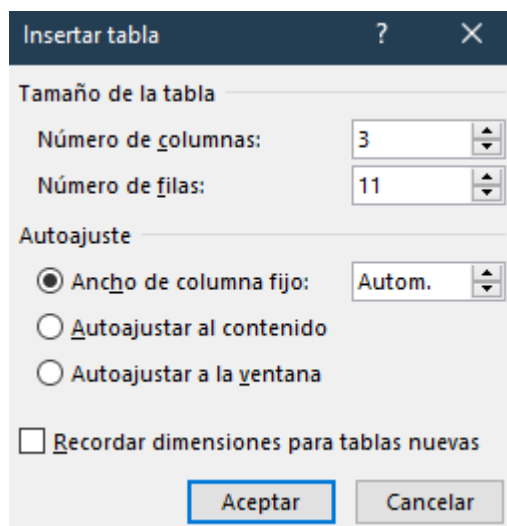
Insertar tabla ? ×

Tamaño de la tabla

Número de columnas: 3

Número de filas: 11

Autoajuste

Ancho de columna fijo: Autom.

Autoajustar al contenido

Autoajustar a la ventana

Recordar dimensiones para tablas nuevas

Aceptar Cancelar